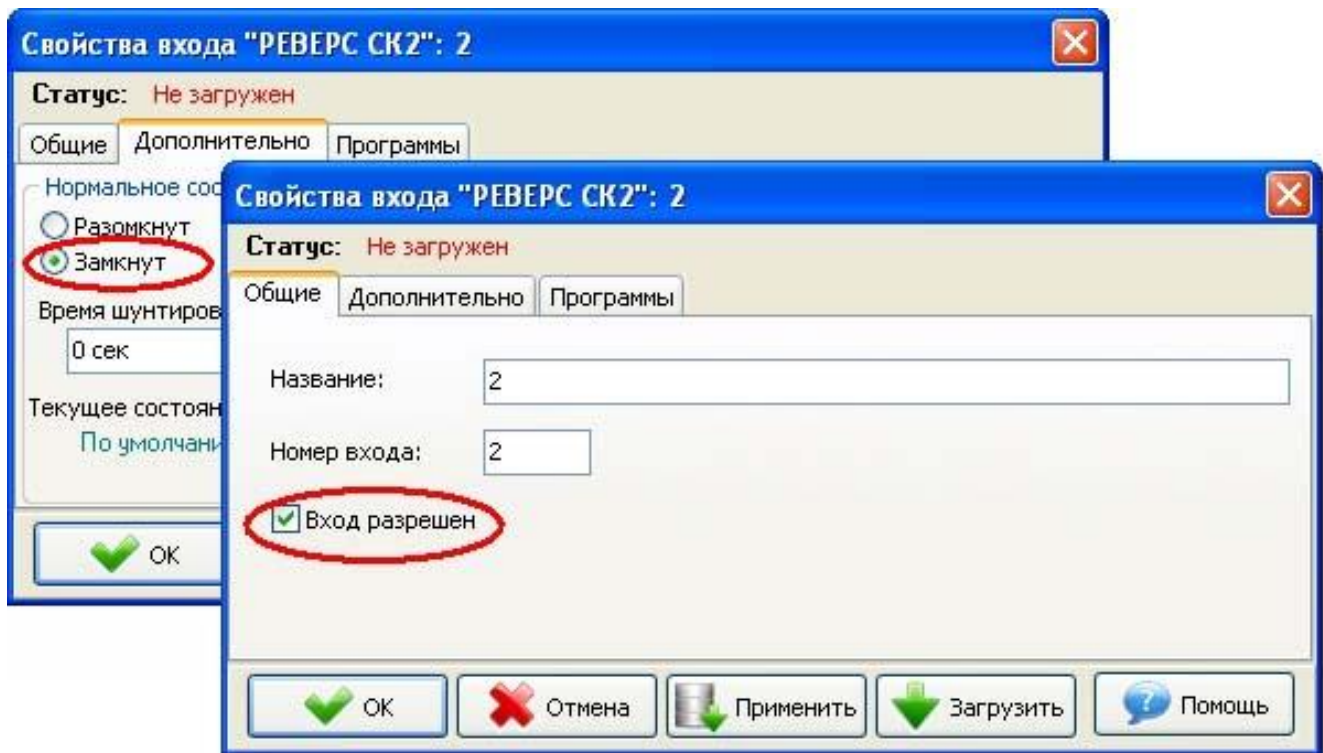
Свойства входа "РЕВЕРС СК2": 2

Статус: Не загружен

Общие | Дополнительно | Программы

Нормальное сос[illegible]

Разомкнут

Замкнут

Время шунтиров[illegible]

0 сек

Текущее состоян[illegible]

По умолчани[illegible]

OK

Свойства входа "РЕВЕРС СК2": 2

Статус: Не загружен

Общие | Дополнительно | Программы

Название: 2

Номер входа: 2

Вход разрешен

OK | Отмена | Применить | Загрузить | Помощь